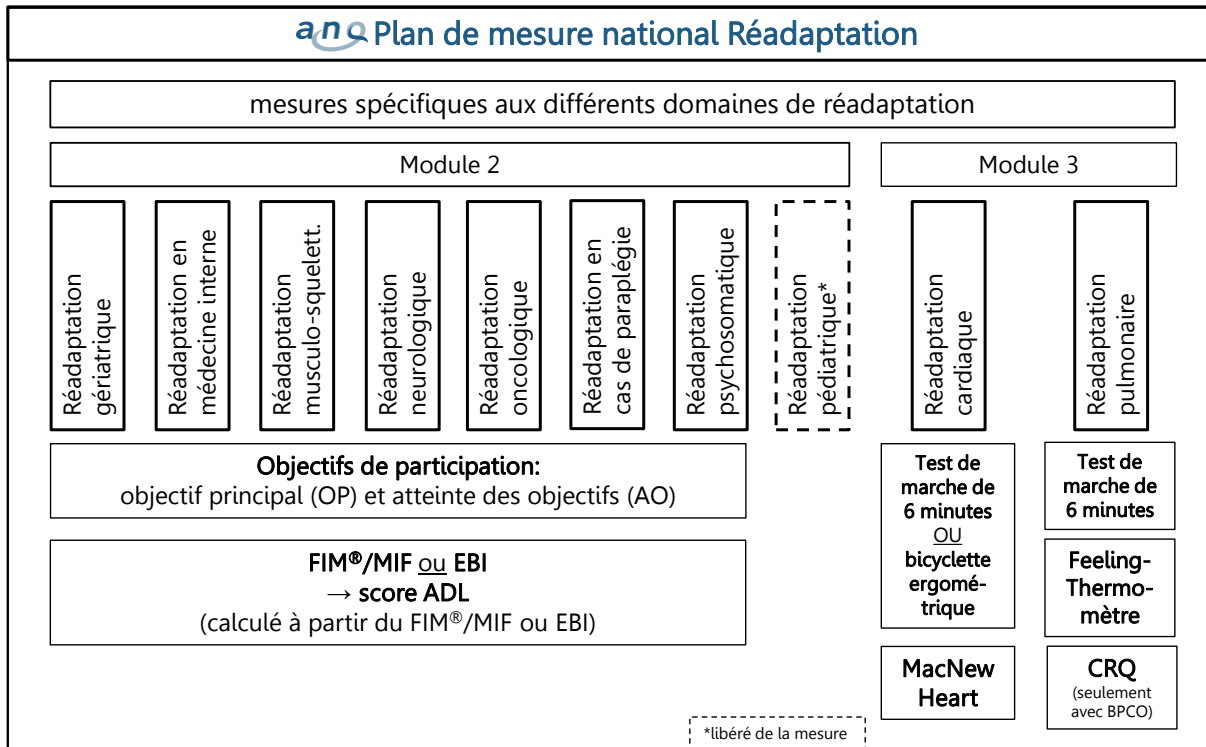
anq Plan de mesure national Réadaptation

mesures spécifiques aux différents domaines de réadaptation

Module 2

Module 3

Réadaptation gériatrique

Réadaptation en médecine interne

Réadaptation musculo-squelett.

Réadaptation neurologique

Réadaptation oncologique

Réadaptation en cas de paraplégie

Réadaptation psychosomatique

Réadaptation pédiatrique*

Réadaptation cardiaque

Réadaptation pulmonaire

Objectifs de participation:
objectif principal (OP) et atteinte des objectifs (AO)

FIM®/MIF ou EBI
→ score ADL
(calculé à partir du FIM®/MIF ou EBI)

Test de marche de 6 minutes OU bicyclette ergométrique

Test de marche de 6 minutes

Feeling-Thermomètre

MacNew Heart

CRQ
(seulement avec BPCO)

*libéré de la mesure